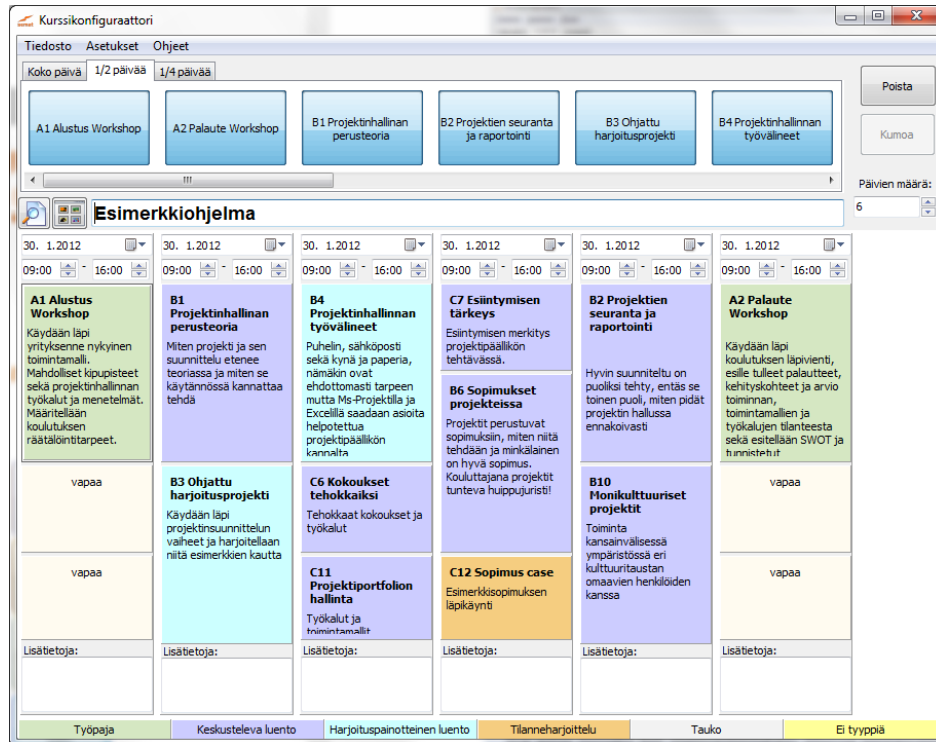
Kurssikonfiguraattori

Tiedosto Asetukset Ohjeet

Koko päivä 1/2 päivää 1/4 päivää

A1 Alustus Workshop
A2 Palaute Workshop
B1 Projektinhallinan perusteoria
B2 Projektien seuranta ja raportointi
B3 Ohjattu harjoitusprojekti
B4 Projektinhallinnan työvälineet

Poista
Kumoa
Päivien määrä:
6

Esimerkkiohjelma

30. 1.2012 09:00 - 16:00
A1 Alustus Workshop
Käydään läpi yrityksenne nykyinen toimintamalli. Mahdolliset kipupisteet sekä projektinhallinnan työkalut ja menetelmät. Määritellään koulutuksen räätälöintitarpeet.
vapaa
vapaa
Lisätietoja:

30. 1.2012 09:00 - 16:00
B1 Projektinhallinan perusteoria
Miten projekti ja sen suunnittelu etenee teoriassa ja miten se käytännössä kannattaa tehdä
B3 Ohjattu harjoitusprojekti
Käydään läpi projektinsuunnittelun vaiheet ja harjoitellaan niitä esimerkkien kautta
Lisätietoja:

30. 1.2012 09:00 - 16:00
B4 Projektinhallinnan työvälineet
Puhelin, sähköposti sekä kynä ja paperia, nämäkin ovat ehdottomasti tarpeen mutta Ms-Projektilla ja Excelillä saadaan asioita helpotettua projektipäällikön kannalta
C6 Kokoukset tehokkaiksi
Tehokkaat kokoukset ja työkalut
C11 Projektiportfolion hallinta
Työkalut ja toimintamallit
Lisätietoja:

30. 1.2012 09:00 - 16:00
C7 Esiintymisen tärkeys
Esiintymisen merkitys projektipäällikön tehtävässä.
B6 Sopimukset projekteissa
Projektit perustuvat sopimuksiin, miten niitä tehdään ja minkälainen on hyvä sopimus. Kouluttajana projektit tunteva huippujuristi!
C12 Sopimus case
Esimerkkisopimuksen läpikäynti
Lisätietoja:

30. 1.2012 09:00 - 16:00
B2 Projektien seuranta ja raportointi
Hyvin suunniteltu on puoliksi tehty, entäs se toinen puoli, miten pidät projektin hallussa ennakoivasti
B10 Monikulttuuriset projektit
Toiminta kansainvälisessä ympäristössä eri kulttuuritaustan omaavien henkilöiden kanssa
Lisätietoja:

30. 1.2012 09:00 - 16:00
A2 Palaute Workshop
Käydään läpi koulutuksen läpivienti, esille tulleet palautteet, kehityskohteet ja arvio toiminnan, toimintamallien ja työkalujen tilanteesta sekä esitellään SWOT ja tunnistetut
vapaa
vapaa
Lisätietoja:

Työpaja | Keskusteleva luento | Harjoituspainotteinen luento | Tilanneharjoittelu | Tauko | Ei tyyppiä